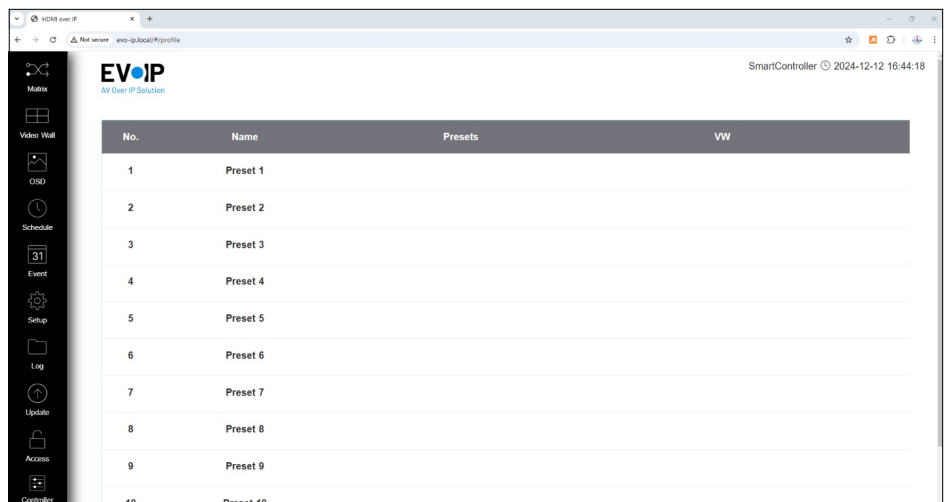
HDMI over IP

Not secure evo-ip.local/#/profile

Matrix
Video Wall
OSD
Schedule
31
Event
Setup
Log
Update
Access
Controller

EV●IP
AV Over IP Solution

SmartController 2024-12-12 16:44:18

| No. | Name | Presets | VW |
|---|---|---|---|
| 1 | Preset 1 | | |
| 2 | Preset 2 | | |
| 3 | Preset 3 | | |
| 4 | Preset 4 | | |
| 5 | Preset 5 | | |
| 6 | Preset 6 | | |
| 7 | Preset 7 | | |
| 8 | Preset 8 | | |
| 9 | Preset 9 | | |
| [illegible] | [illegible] | | |